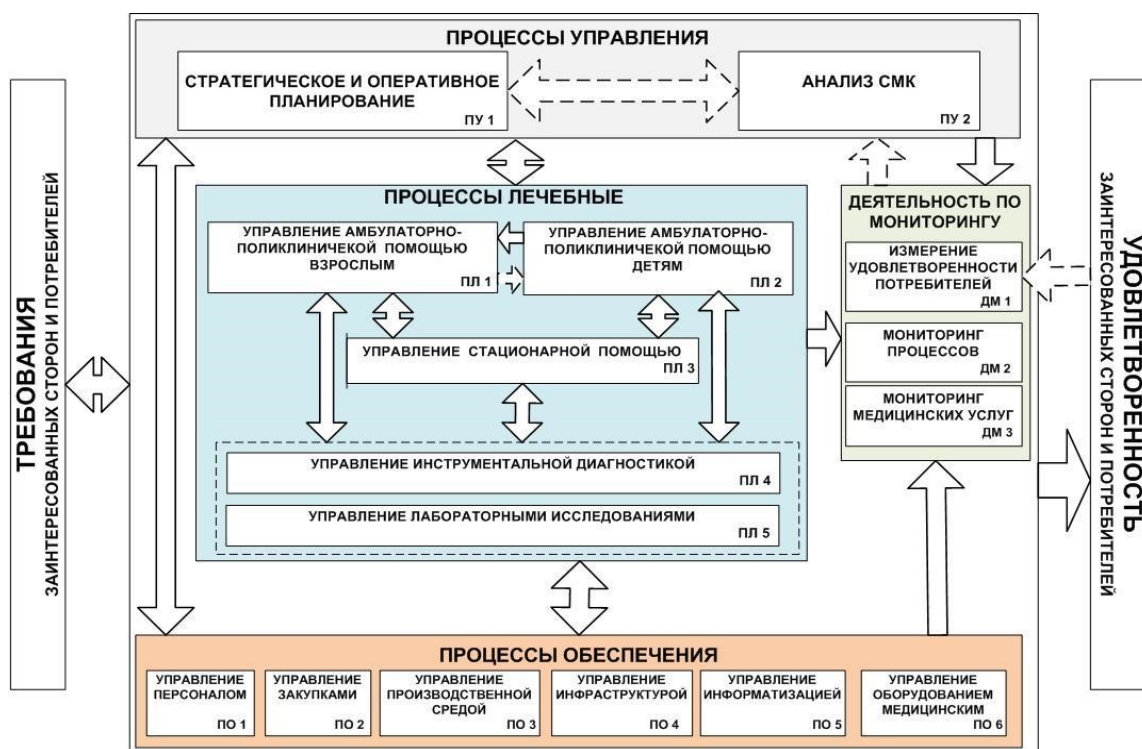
ТРЕБОВАНИЯ
ЗАИНТЕРЕСОВАННЫХ СТОРОН И ПОТРЕБИТЕЛЕЙ

ПРОЦЕССЫ УПРАВЛЕНИЯ

СТРАТЕГИЧЕСКОЕ И ОПЕРАТИВНОЕ ПЛАНИРОВАНИЕ
ПУ 1

АНАЛИЗ СМК
ПУ 2

ПРОЦЕССЫ ЛЕЧЕБНЫЕ

УПРАВЛЕНИЕ АМБУЛАТОРНО-ПОЛИКЛИНИЧЕКОЙ ПОМОЩЬЮ ВЗРОСЛЫМ
ПЛ 1

УПРАВЛЕНИЕ АМБУЛАТОРНО-ПОЛИКЛИНИЧЕКОЙ ПОМОЩЬЮ ДЕТЯМ
ПЛ 2

УПРАВЛЕНИЕ СТАЦИОНАРНОЙ ПОМОЩЬЮ
ПЛ 3

УПРАВЛЕНИЕ ИНСТРУМЕНТАЛЬНОЙ ДИАГНОСТИКОЙ
ПЛ 4

УПРАВЛЕНИЕ ЛАБОРАТОРНЫМИ ИССЛЕДОВАНИЯМИ
ПЛ 5

ДЕЯТЕЛЬНОСТЬ ПО МОНИТОРИНГУ

ИЗМЕРЕНИЕ УДОВЛЕТВОРЕННОСТИ ПОТРЕБИТЕЛЕЙ
ДМ 1

МОНИТОРИНГ ПРОЦЕССОВ
ДМ 2

МОНИТОРИНГ МЕДИЦИНСКИХ УСЛУГ
ДМ 3

ПРОЦЕССЫ ОБЕСПЕЧЕНИЯ

УПРАВЛЕНИЕ ПЕРСОНАЛОМ
ПО 1

УПРАВЛЕНИЕ ЗАКУПКАМИ
ПО 2

УПРАВЛЕНИЕ ПРОИЗВОДСТВЕННОЙ СРЕДОЙ
ПО 3

УПРАВЛЕНИЕ ИНФРАСТРУКТУРОЙ
ПО 4

УПРАВЛЕНИЕ ИНФОРМАТИЗАЦИЕЙ
ПО 5

УПРАВЛЕНИЕ ОБОРУДОВАНИЕМ МЕДИЦИНСКИМ
ПО 6

УДОВЛЕТВОРЕННОСТЬ
ЗАИНТЕРЕСОВАННЫХ СТОРОН И ПОТРЕБИТЕЛЕЙ